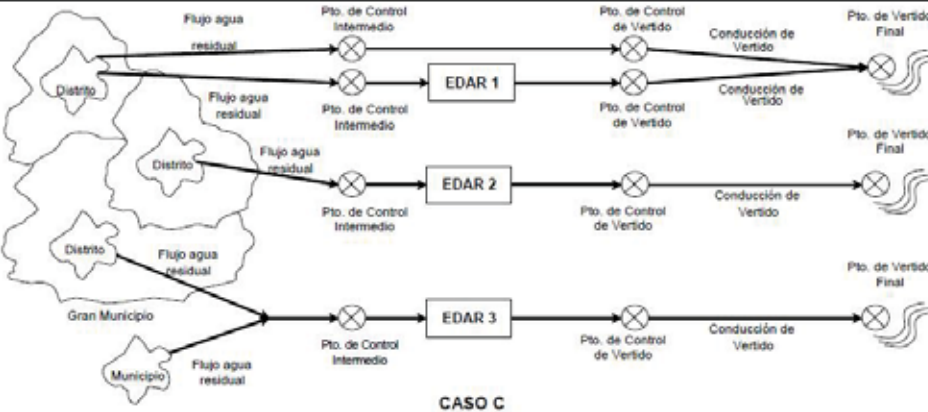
Flujo agua residual

Pto. de Control Intermedio

Pto. de Control de Vertido

Conducción de Vertido

Pto. de Vertido Final

Distrito

EDAR 1

Pto. de Control Intermedio

Pto. de Control de Vertido

Conducción de Vertido

Flujo agua residual

Distrito

Flujo agua residual

Pto. de Vertido Final

EDAR 2

Pto. de Control Intermedio

Pto. de Control de Vertido

Conducción de Vertido

Distrito

Flujo agua residual

Pto. de Vertido Final

Gran Municipio

EDAR 3

Pto. de Control Intermedio

Pto. de Control de Vertido

Conducción de Vertido

Municipio

Flujo agua residual

CASO C